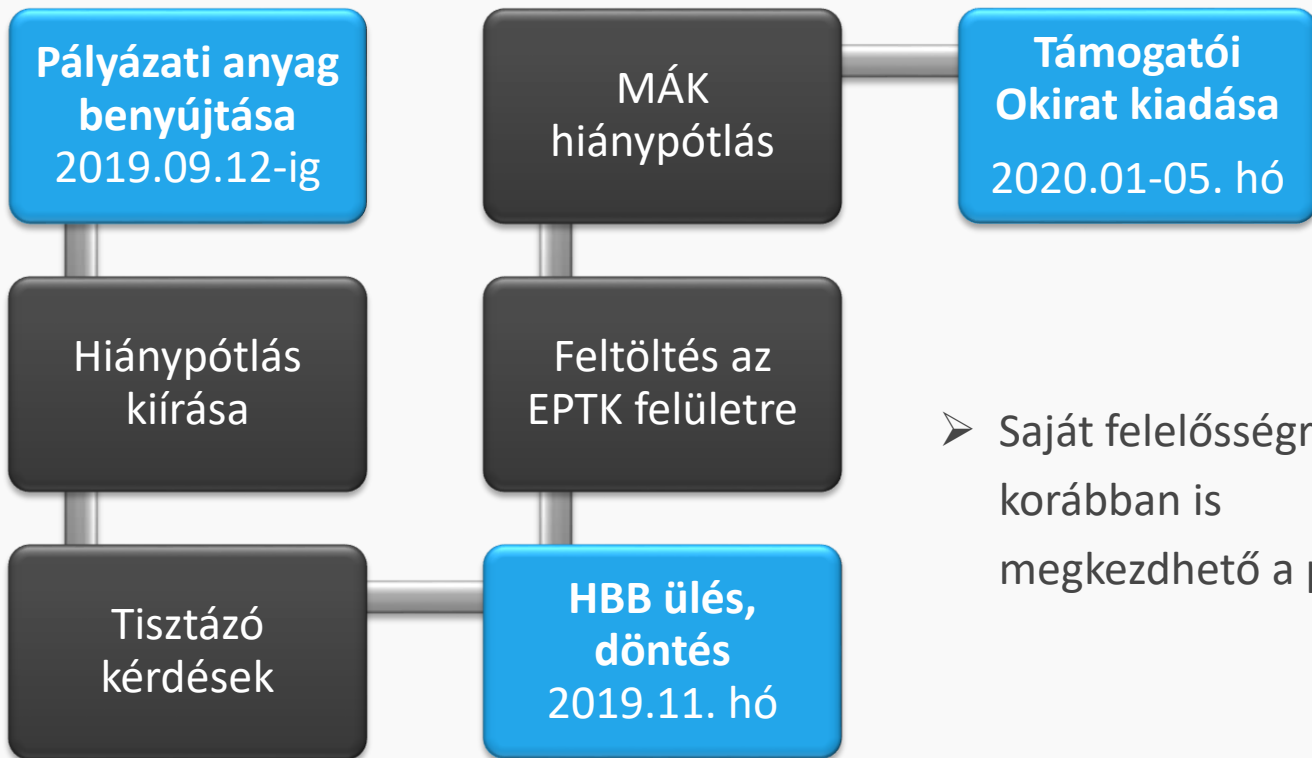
**Pályázati anyag benyújtása**
2019.09.12-ig

Hiánypótlás kiírása

Tisztázó kérdések

MÁK hiánypótlás

Feltöltés az EPTK felületre

**HBB ülés, döntés**
2019.11. hó

**Támogatói Okirat kiadása**
2020.01-05. hó

➢ Saját felelősségr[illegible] korábban is megkezdhető a p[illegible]